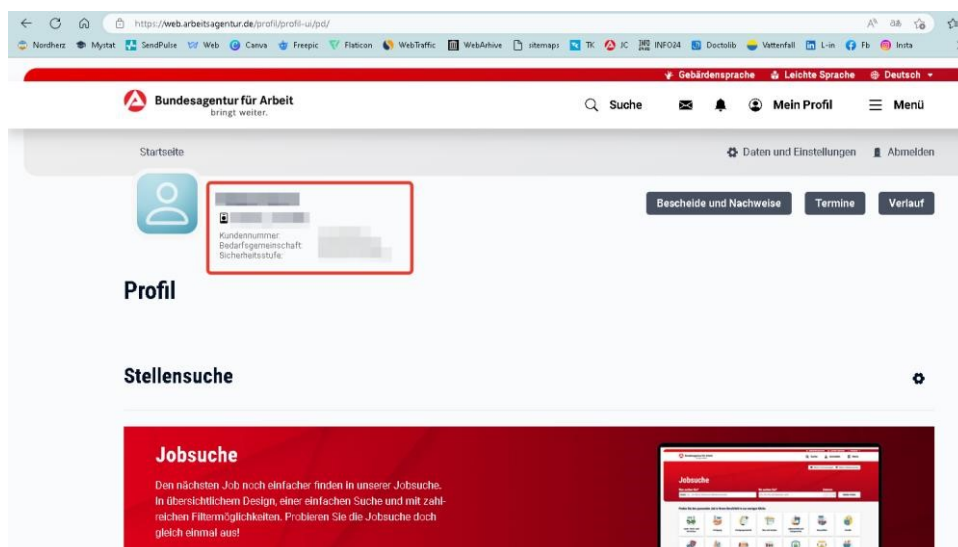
https://web.arbeitsagentur.de/profil/profil-ui/pd/

Nordherz Mystat SendPulse Web Canva Freepic Flaticon WebTraffic WebArhive sitemaps TK JC INFO24 Doctolib Vattenfall L-in Fb Insta

Gebärdensprache Leichte Sprache Deutsch

Bundesagentur für Arbeit
bringt weiter.

Suche Mein Profil Menü

Startseite

Daten und Einstellungen Abmelden

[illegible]
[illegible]
Kundennummer:
Bedarfsgemeinschaft
Sicherheitsstufe:

Bescheide und Nachweise Termine Verlauf

Profil

Stellensuche

Jobsuche

Den nächsten Job noch einfacher finden in unserer Jobsuche. In übersichtlichem Design, einer einfachen Suche und mit zahlreichen Filtermöglichkeiten. Probieren Sie die Jobsuche doch gleich einmal aus!

Jobsuche